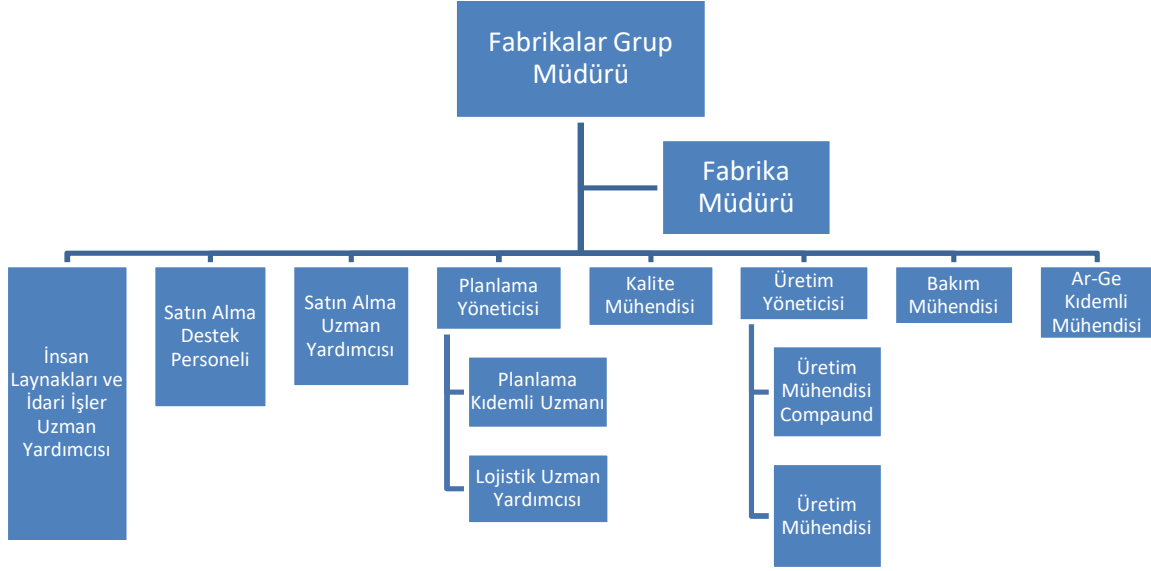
Fabrikalar Grup Müdürü

Fabrika Müdürü

İnsan Laynakları ve İdari İşler Uzman Yardımcısı

Satın Alma Destek Personeli

Satın Alma Uzman Yardımcısı

Planlama Yöneticisi

Planlama Kıdemli Uzmanı

Lojistik Uzman Yardımcısı

Kalite Mühendisi

Üretim Yöneticisi

Üretim Mühendisi Compaund

Üretim Mühendisi

Bakım Mühendisi

Ar-Ge Kıdemli Mühendisi